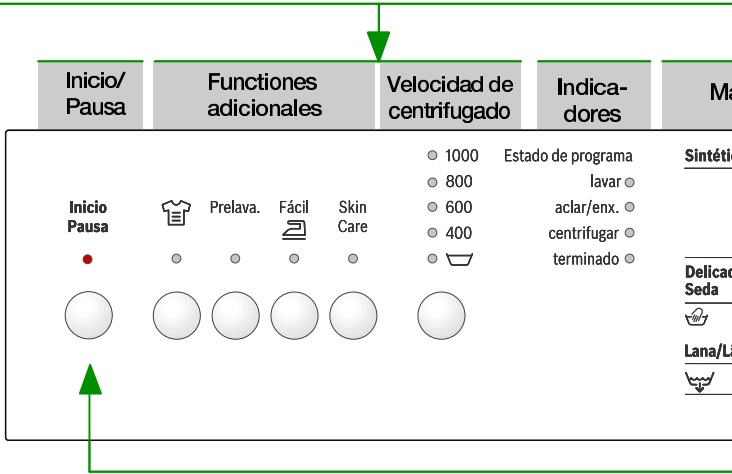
Inicio/ Pausa

Functiones adicionales

Velocidad de centrifugado

Indica- dores

Ma

Inicio Pausa

Prelava.

Fácil

Skin Care

1000
800
600
400

Estado de programa
lavar
aclar/enx.
centrifugar
terminado

Sintéti

Delica
Seda

Lana/L